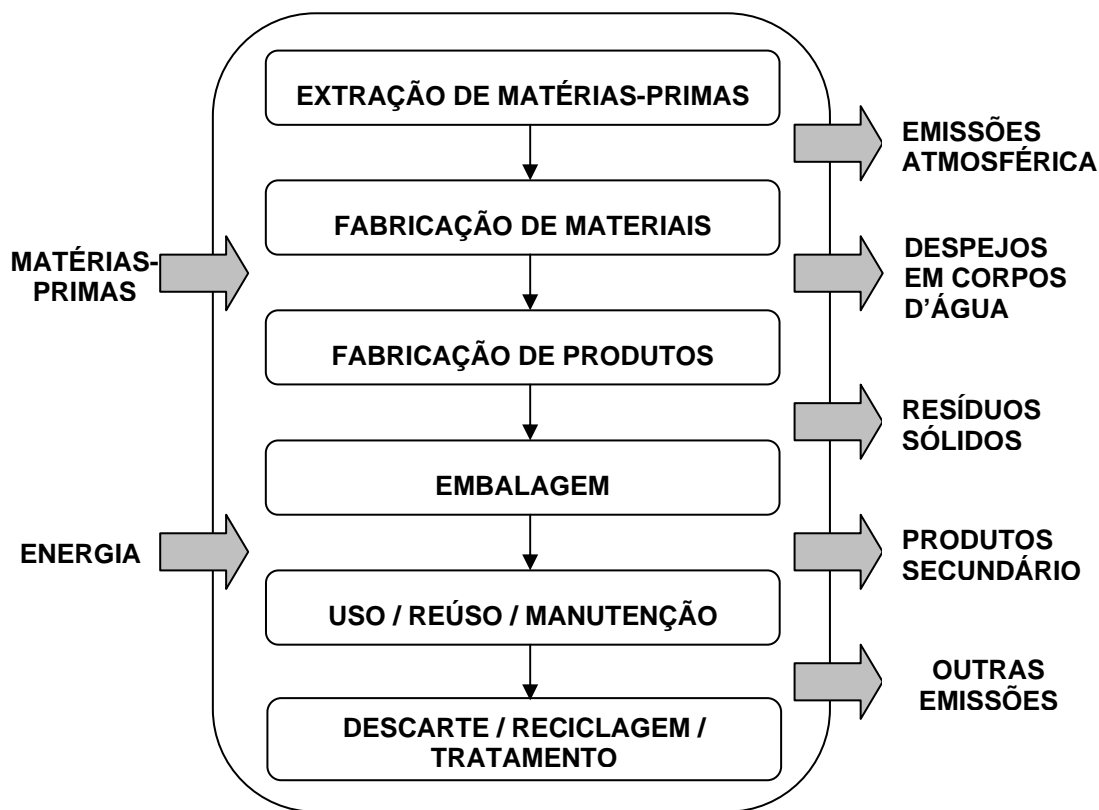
EXTRAÇÃO DE MATÉRIAS-PRIMAS

FABRICAÇÃO DE MATERIAIS

FABRICAÇÃO DE PRODUTOS

EMBALAGEM

USO / REÚSO / MANUTENÇÃO

DESCARTE / RECICLAGEM / TRATAMENTO

MATÉRIAS-PRIMAS

ENERGIA

EMISSÕES ATMOSFÉRICA

DESPEJOS EM CORPOS D'ÁGUA

RESÍDUOS SÓLIDOS

PRODUTOS SECUNDÁRIO

OUTRAS EMISSÕES